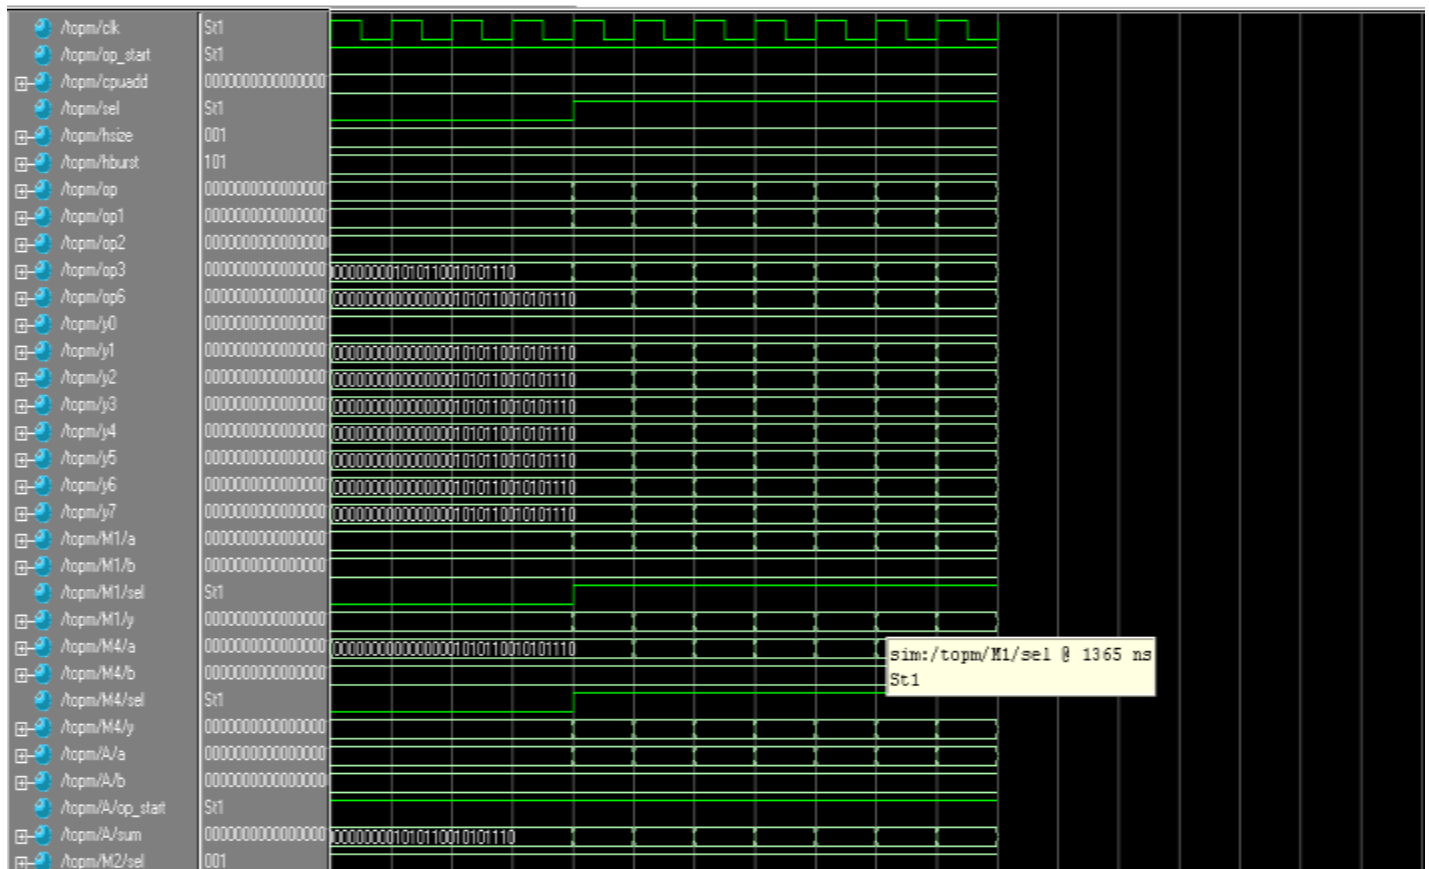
| | | |
|---|---|---|
| /topm/clk | St1 | |
| /topm/op_start | St1 | |
| /topm/cpuadd | 0000000000000000 | |
| /topm/sel | St1 | |
| /topm/hsize | 001 | |
| /topm/hburst | 101 | |
| /topm/op | 0000000000000000 | |
| /topm/op1 | 0000000000000000 | |
| /topm/op2 | 0000000000000000 | |
| /topm/op3 | 0000000000000000 | 00000000101011001010110 |
| /topm/op6 | 0000000000000000 | 00000000000000001010110010101110 |
| /topm/y0 | 0000000000000000 | |
| /topm/y1 | 0000000000000000 | 00000000000000001010110010101110 |
| /topm/y2 | 0000000000000000 | 00000000000000001010110010101110 |
| /topm/y3 | 0000000000000000 | 00000000000000001010110010101110 |
| /topm/y4 | 0000000000000000 | 00000000000000001010110010101110 |
| /topm/y5 | 0000000000000000 | 00000000000000001010110010101110 |
| /topm/y6 | 0000000000000000 | 00000000000000001010110010101110 |
| /topm/y7 | 0000000000000000 | 00000000000000001010110010101110 |
| /topm/M1/a | 0000000000000000 | |
| /topm/M1/b | 0000000000000000 | |
| /topm/M1/sel | St1 | |
| /topm/M1/y | 0000000000000000 | |
| /topm/M4/a | 0000000000000000 | 00000000000000001010110010101110 |
| /topm/M4/b | 0000000000000000 | |
| /topm/M4/sel | St1 | |
| /topm/M4/y | 0000000000000000 | |
| /topm/A/a | 0000000000000000 | |
| /topm/A/b | 0000000000000000 | |
| /topm/A/op_start | St1 | |
| /topm/A/sum | 0000000000000000 | 00000000101011001010110 |
| /topm/M2/sel | 001 | |

sim:/topm/M1/sel @ 1365 ns
St1